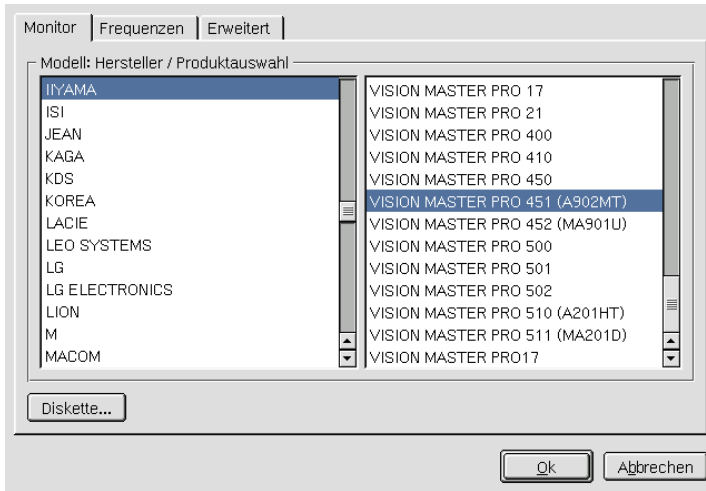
Monitor | Frequenzen | Erweitert

Modell: Hersteller / Produktauswahl

IIYAMA
ISI
JEAN
KAGA
KDS
KOREA
LACIE
LEO SYSTEMS
LG
LG ELECTRONICS
LION
M
MACOM

VISION MASTER PRO 17
VISION MASTER PRO 21
VISION MASTER PRO 400
VISION MASTER PRO 410
VISION MASTER PRO 450
VISION MASTER PRO 451 (A902MT)
VISION MASTER PRO 452 (MA901U)
VISION MASTER PRO 500
VISION MASTER PRO 501
VISION MASTER PRO 502
VISION MASTER PRO 510 (A201HT)
VISION MASTER PRO 511 (MA201D)
VISION MASTER PRO17

Diskette...

Ok
Abbrechen